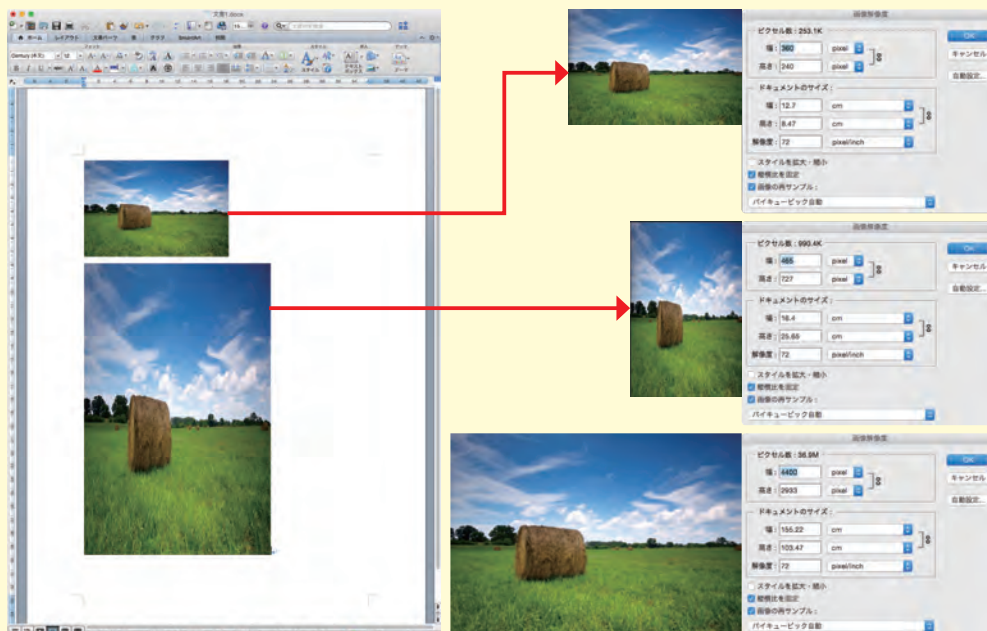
文書1.docx

ホーム レイアウト 文書パーツ 表 グラフ SmartArt 校閲

画像解像度
ピクセル数：253.1K
幅：360 pixel
高さ：240 pixel
ドキュメントのサイズ：
幅：12.7 cm
高さ：8.47 cm
解像度：72 pixel/inch
スタイルを拡大・縮小
縦横比を固定
画像の再サンプル：
バイキュービック自動
OK
キャンセル
自動設定...

画像解像度
ピクセル数：990.4K
幅：465 pixel
高さ：727 pixel
ドキュメントのサイズ：
幅：16.4 cm
高さ：25.65 cm
解像度：72 pixel/inch
スタイルを拡大・縮小
縦横比を固定
画像の再サンプル：
バイキュービック自動
OK
キャンセル
自動設定...

画像解像度
ピクセル数：36.9M
幅：4400 pixel
高さ：2933 pixel
ドキュメントのサイズ：
幅：155.22 cm
高さ：103.47 cm
解像度：72 pixel/inch
スタイルを拡大・縮小
縦横比を固定
画像の再サンプル：
バイキュービック自動
OK
キャンセル
自動設定...